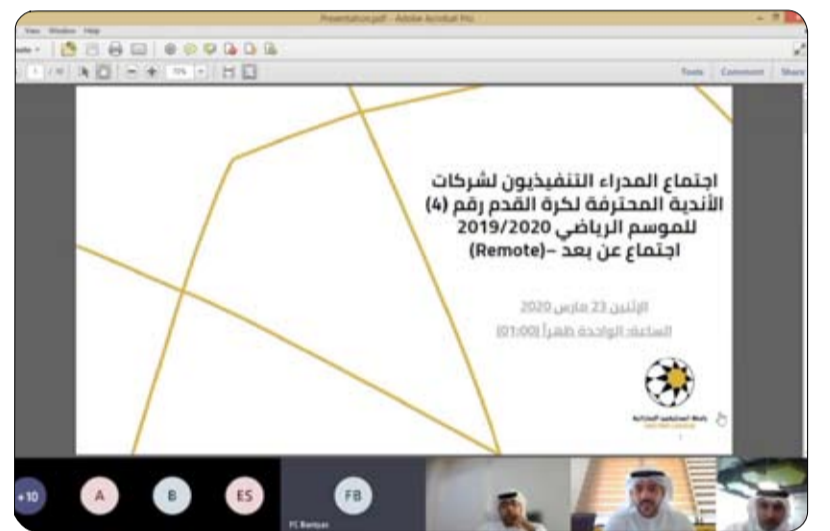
Presentation.pdf - Adobe Acrobat Pro

View Window Help

Tools Comment Share

اجتماع المدراء التنفيذيون لشركات الأندية المحترفة لكرة القدم رقم (4) للموسم الرياضي 2019/2020 اجتماع عن بعد –(Remote)

الإثنين 23 مارس 2020

الساعة: الواحدة ظهراً (01:00)

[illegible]

+10

A

B

ES

FB

FC Baniyas